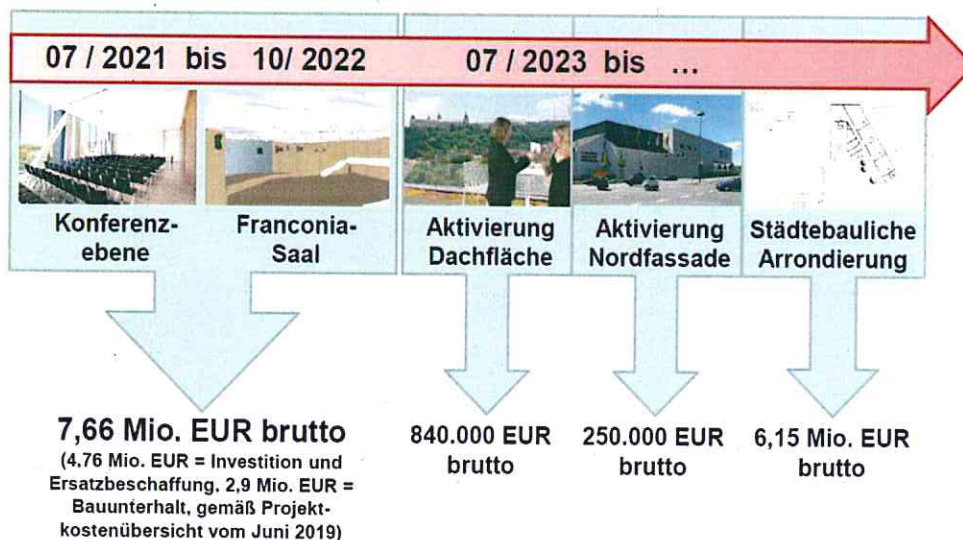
07 / 2021 bis 10/ 2022

07 / 2023 bis ...

Konferenzebene

Franconia-Saal

Aktivierung Dachfläche

Aktivierung Nordfassade

Städtebauliche Arrondierung

7,66 Mio. EUR brutto
(4,76 Mio. EUR = Investition und Ersatzbeschaffung, 2,9 Mio. EUR = Bauunterhalt, gemäß Projektkostenübersicht vom Juni 2019)

840.000 EUR brutto

250.000 EUR brutto

6,15 Mio. EUR brutto